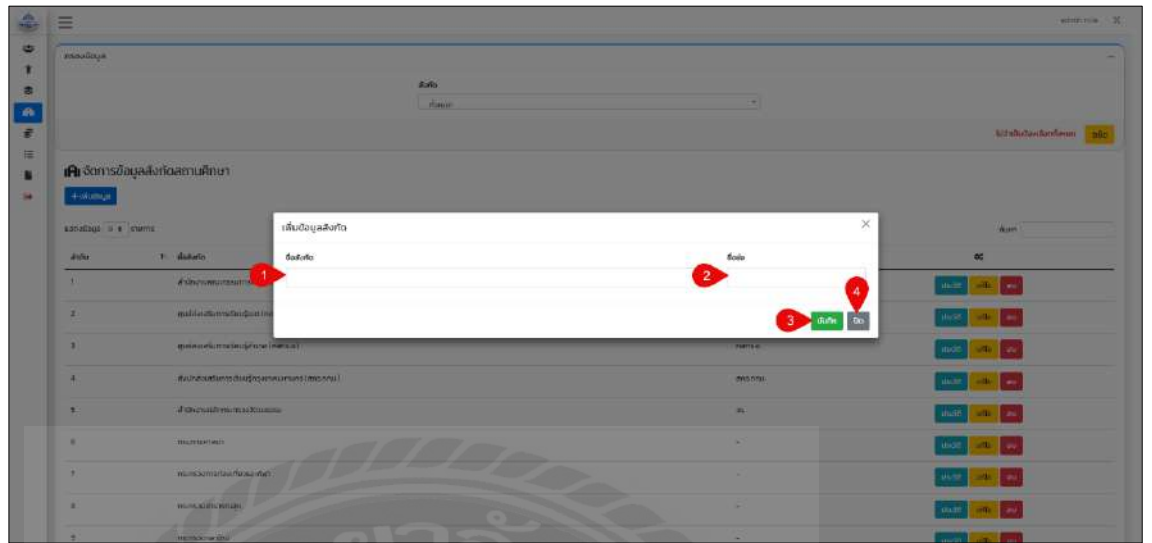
กรองข้อมูล

สังกัด

ทั้งหมด

จัดการข้อมูลสังกัดสถานศึกษา

+ เพิ่มข้อมูล

แสดงข้อมูล 5 รายการ

ค้นหา

| ลำดับ | ชื่อสังกัด | ชื่อย่อ | ## |
|---|---|---|---|
| 1 | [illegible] | | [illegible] |
| 2 | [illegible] | | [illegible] |
| 3 | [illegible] | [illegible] | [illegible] |
| 4 | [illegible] | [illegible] | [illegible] |
| 5 | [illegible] | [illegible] | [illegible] |
| 6 | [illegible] | - | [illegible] |
| 7 | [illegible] | - | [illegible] |
| 8 | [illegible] | - | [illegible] |

เพิ่มข้อมูลสังกัด

ชื่อสังกัด

ชื่อย่อ

1

2

3

4

บันทึก

ปิด